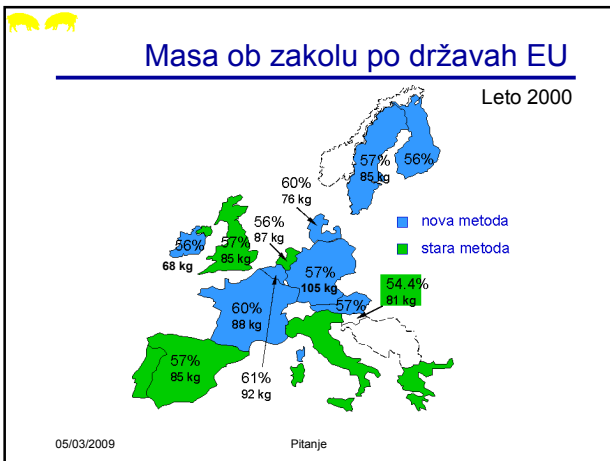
Masa ob zakolu po državah EU

Leto 2000

57%
85 kg

56%

60%
76 kg

56%
87 kg

nova metoda

stara metoda

56%
68 kg

57%
85 kg

57%
105 kg

54.4%
81 kg

57%

60%
88 kg

57%
85 kg

61%
92 kg

05/03/2009

Pitanje